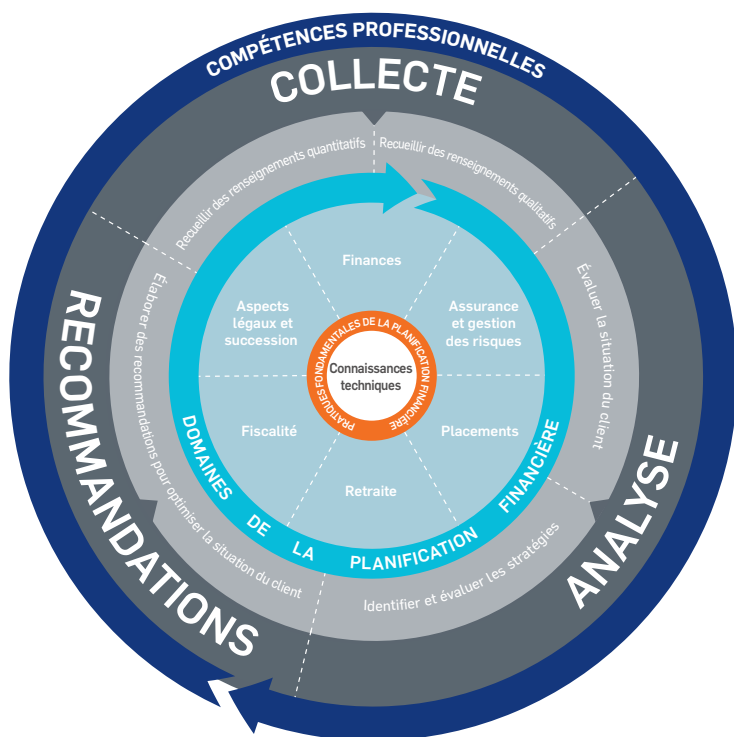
COMPÉTENCES PROFESSIONNELLES

COLLECTE

Recueillir des renseignements quantitatifs

Recueillir des renseignements qualitatifs

Évaluer la situation du client

ANALYSE

Identifier et évaluer les stratégies

RECOMMANDATIONS

Élaborer des recommandations pour optimiser la situation du client

Finances

Assurance et gestion des risques

Placements

Retraite

Fiscalité

Aspects légaux et succession

DOMAINES DE LA PLANIFICATION FINANCIÈRE

PRATIQUES FONDAMENTALES DE LA PLANIFICATION FINANCIÈRE

Connaissances techniques